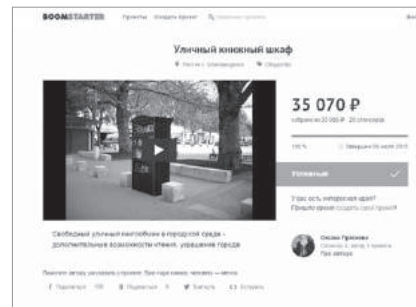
BOOMSTARTER Проекты Создать проект

Уличный книжный шкаф

35 070 ₽

собрано из 35 000 ₽ · 20 спонсоров

100 %

Успешный

Свободный уличный книгообмен в городской среде – дополнительные возможности чтения, украшение города

Оксана Громова

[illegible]